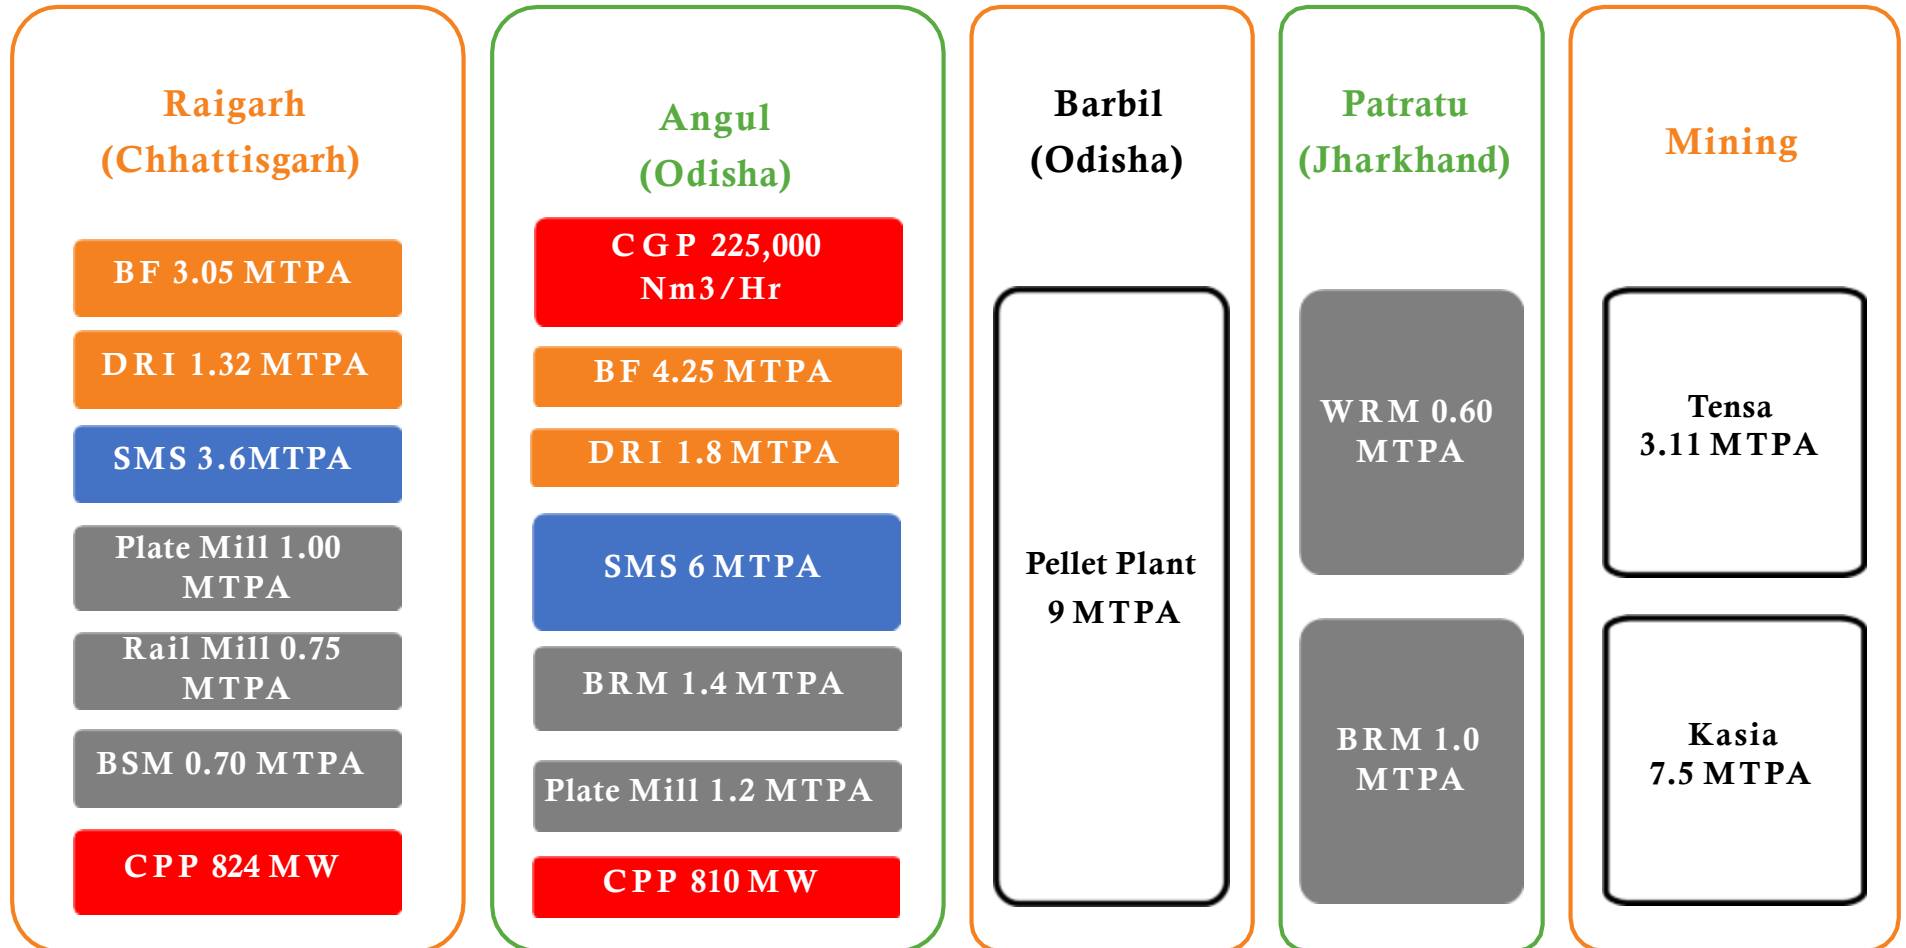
Raigarh (Chhattisgarh)

BF 3.05 MTPA

DRI 1.32 MTPA

SMS 3.6MTPA

Plate Mill 1.00 MTPA

Rail Mill 0.75 MTPA

BSM 0.70 MTPA

CPP 824 MW

Angul (Odisha)

CGP 225,000 Nm3/Hr

BF 4.25 MTPA

DRI 1.8 MTPA

SMS 6 MTPA

BRM 1.4 MTPA

Plate Mill 1.2 MTPA

CPP 810 MW

Barbil (Odisha)

Pellet Plant 9 MTPA

Patratu (Jharkhand)

WRM 0.60 MTPA

BRM 1.0 MTPA

Mining

Tensa 3.11 MTPA

Kasia 7.5 MTPA